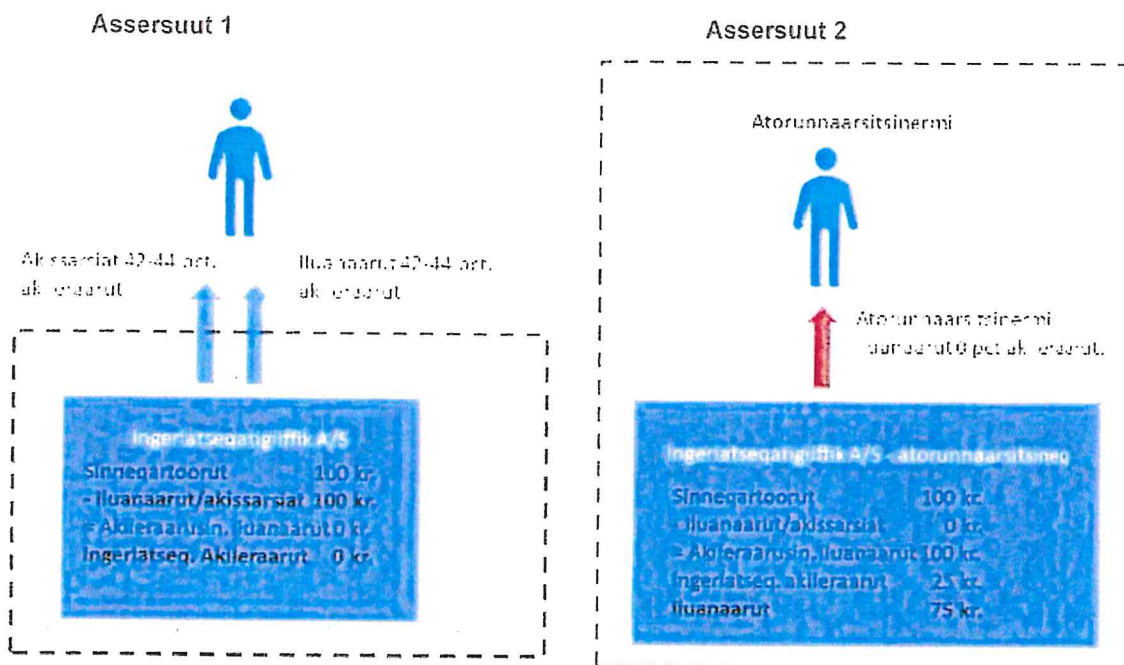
Assersuut 1

Akissarsiat 42-44 pct. akileraarut

Iluanaarut 42-44 pct. akileraarut

Ingerlatseqatigiiffik A/S
Sinneqartoorut 100 kr.
- Iluanaarut/akissarsiat 100 kr.
= Akileraarusiin. iluanaarut 0 kr.
Ingerlatseq. Akileraarut 0 kr.

Assersuut 2

Atorunnaarsitsinermi

Atorunnaarsitsinermi iluanaarut 0 pct akileraarut.

Ingerlatseqatigiiffik A/S - atorunnaarsitsineq
Sinneqartoorut 100 kr.
- Iluanaarut/akissarsiat 0 kr.
= Akileraarusiin. iluanaarut 100 kr.
Ingerlatseq. akileraarut 25 kr.
Iluanaarut 75 kr.